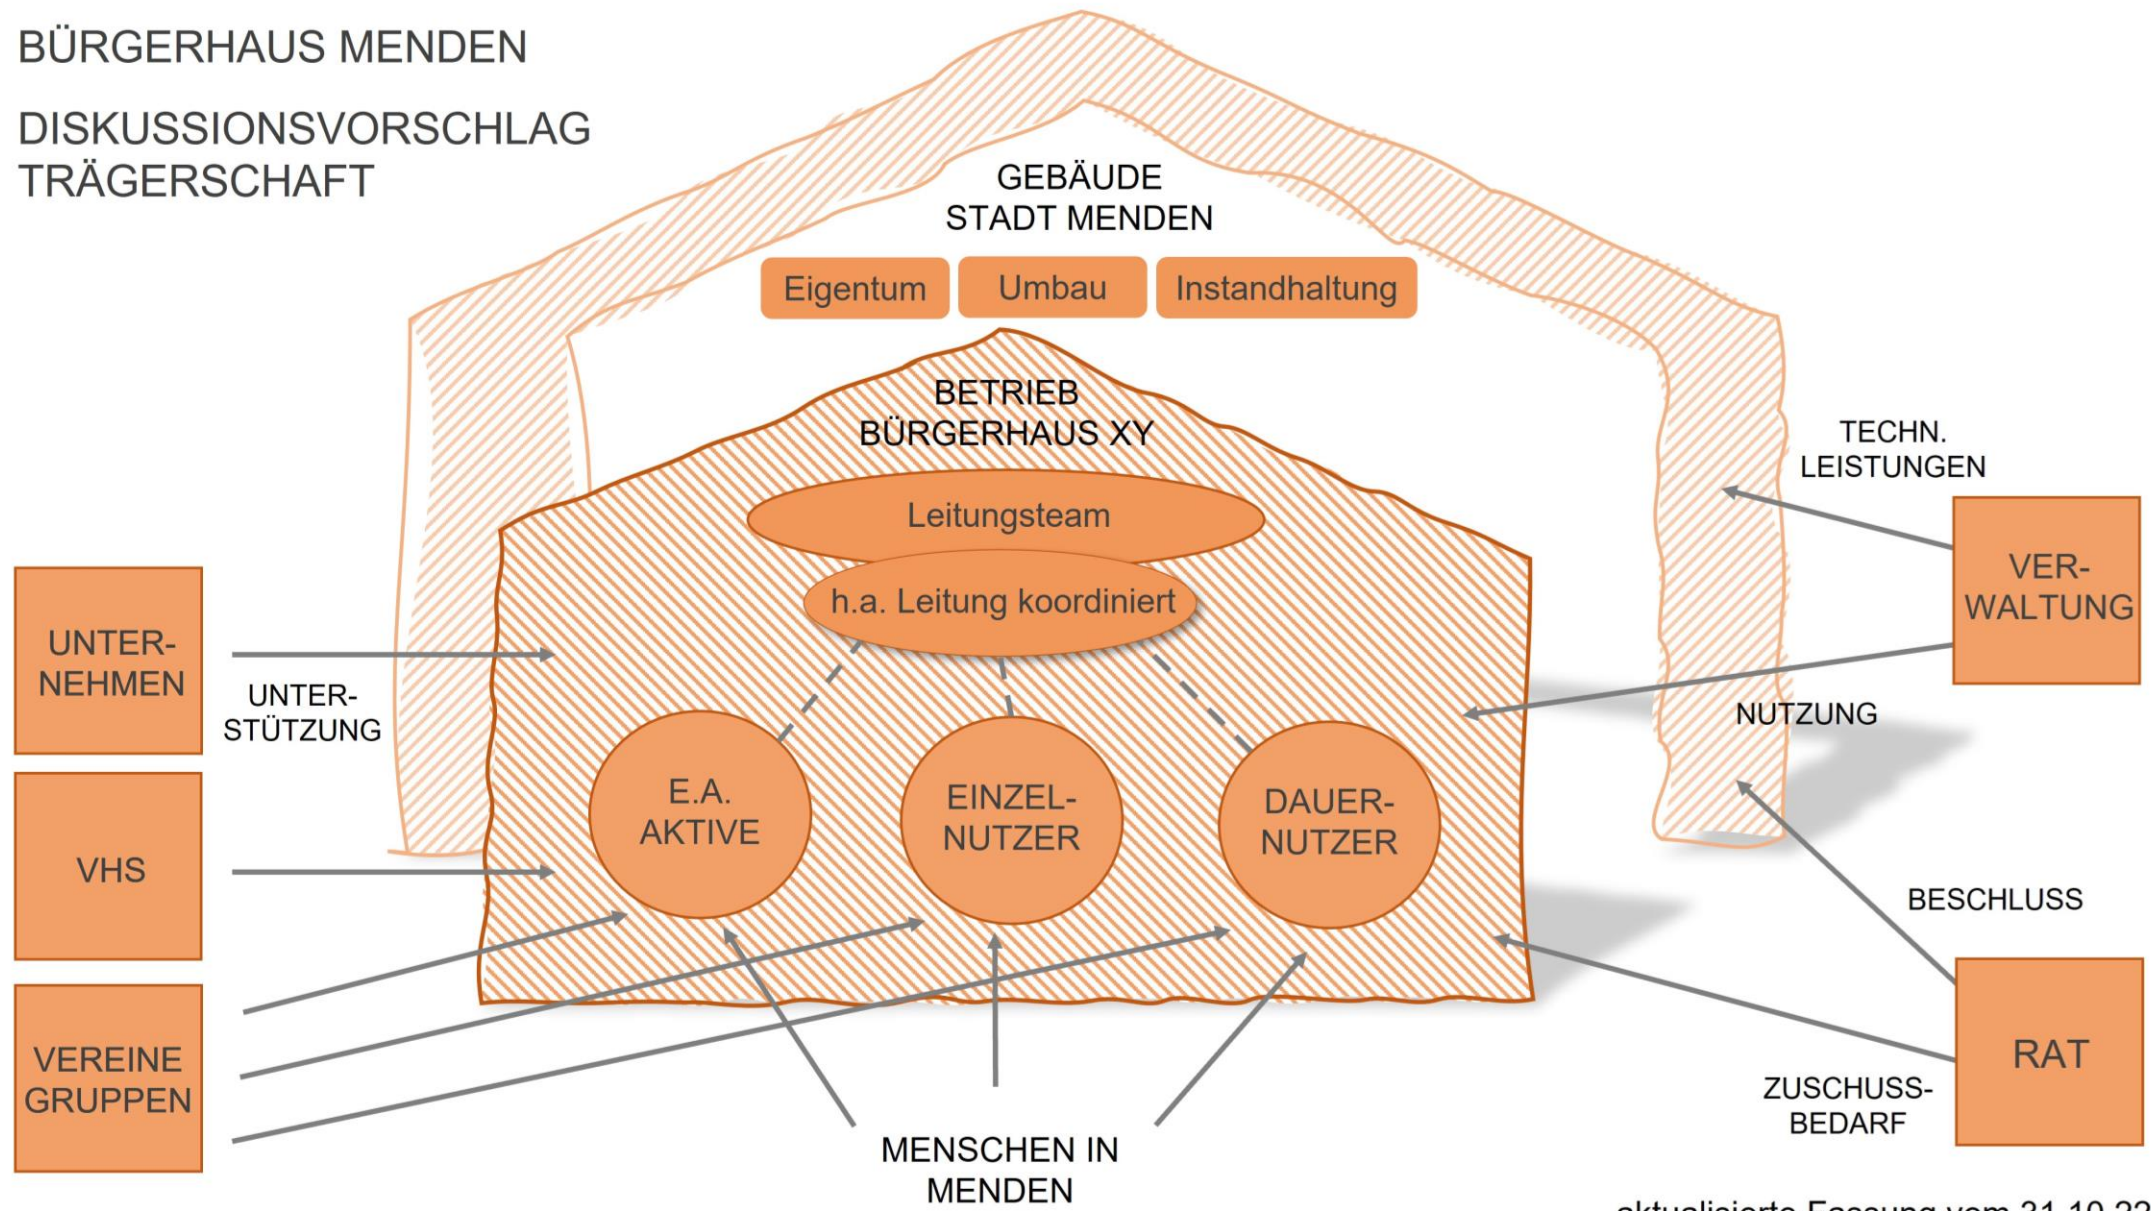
BÜRGERHAUS MENDEN

DISKUSSIONSVORSCHLAG TRÄGERSCHAFT

GEBÄUDE STADT MENDEN

Eigentum

Umbau

Instandhaltung

BETRIEB BÜRGERHAUS XY

Leitungsteam

h.a. Leitung koordiniert

E.A. AKTIVE

EINZELNUTZER

DAUERNUTZER

UNTERNEHMEN

UNTERSTÜTZUNG

VHS

VEREINE GRUPPEN

MENSCHEN IN MENDEN

TECHN. LEISTUNGEN

VERWALTUNG

NUTZUNG

BESCHLUSS

RAT

ZUSCHUSSBEDARF

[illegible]